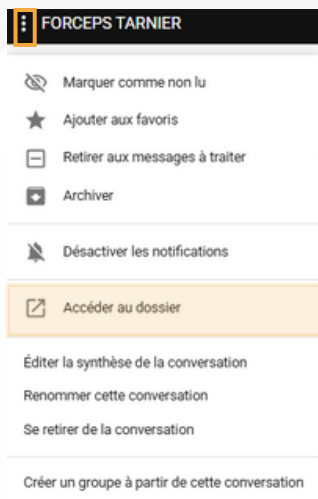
FORCEPS TARNIER

Marquer comme non lu

Ajouter aux favoris

Retirer aux messages à traiter

Archiver

Désactiver les notifications

Accéder au dossier

Éditer la synthèse de la conversation

Renommer cette conversation

Se retirer de la conversation

Créer un groupe à partir de cette conversation